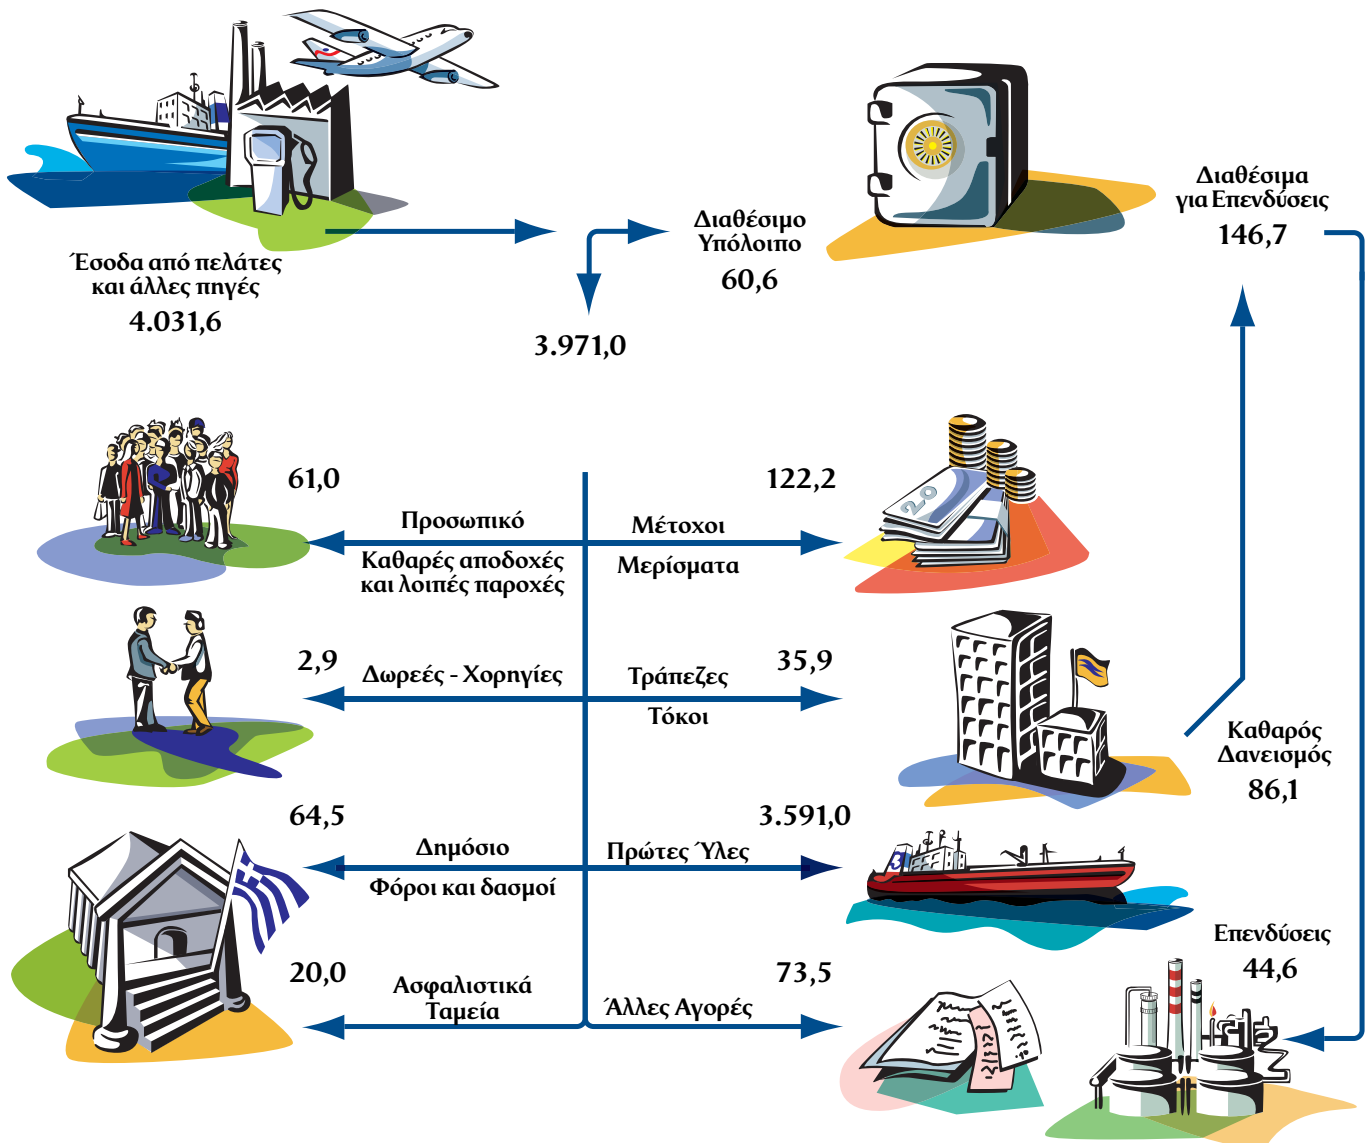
Έσοδα από πελάτες και άλλες πηγές
4.031,6

Διαθέσιμο Υπόλοιπο
60,6

Διαθέσιμα για Επενδύσεις
146,7

3.971,0

61,0

Προσωπικό

Καθαρές αποδοχές και λοιπές παροχές

122,2

Μέτοχοι

Μερίσματα

2,9

Δωρεές - Χορηγίες

Τράπεζες

35,9

Τόκοι

Καθαρός Δανεισμός
86,1

64,5

Δημόσιο

Φόροι και δασμοί

3.591,0

Πρώτες Ύλες

Επενδύσεις
44,6

20,0

Ασφαλιστικά Ταμεία

73,5

Άλλες Αγορές